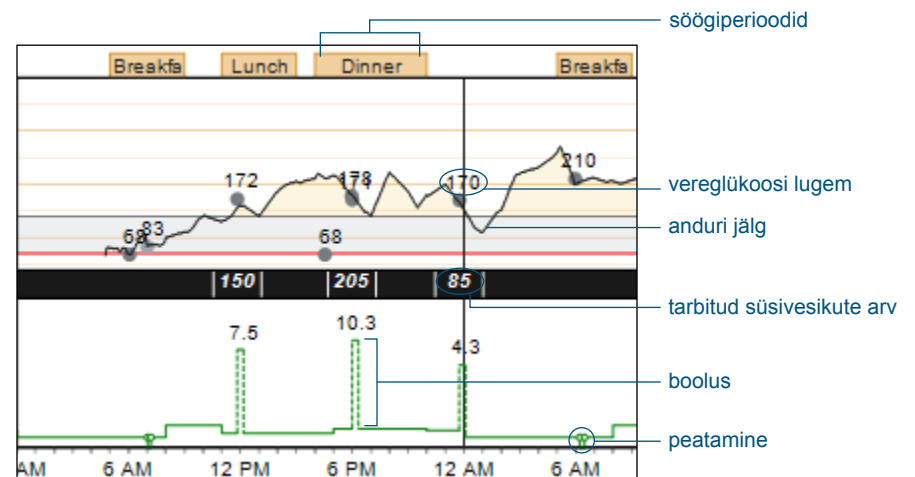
söögiperioodid

Breakfa Lunch Dinner Breakfa

172 178 170 210 68 83 68

vereglükoosi lugem

anduri jälg

150 205 85

tarbitud süsivesikute arv

7.5 10.3 4.3

boolus

peatamine

AM 6 AM 12 PM 6 PM 12 AM 6 AM